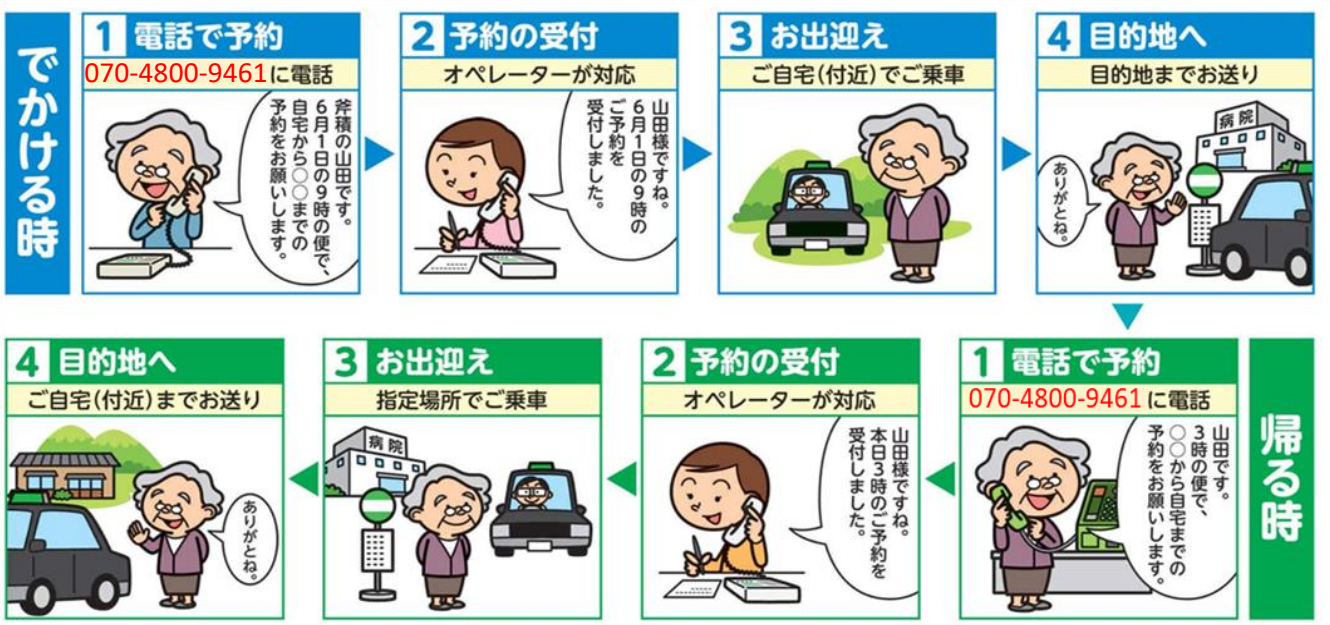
でかける時

1 電話で予約
070-4800-9461に電話
斧積の山田です。6月1日の9時の便で、自宅から○○までの予約をお願いします。

2 予約の受付
オペレーターが対応
山田様ですね。6月1日の9時のご予約を受付しました。

3 お出迎え
ご自宅(付近)でご乗車

4 目的地へ
目的地までお送り
病院
ありがとね。

帰る時

1 電話で予約
070-4800-9461 に電話
山田です。3時の便で、○○から自宅までの予約をお願いします。

2 予約の受付
オペレーターが対応
山田様ですね。本日3時のご予約を受付しました。

3 お出迎え
指定場所でご乗車
病院

4 目的地へ
ご自宅(付近)までお送り
ありがとね。